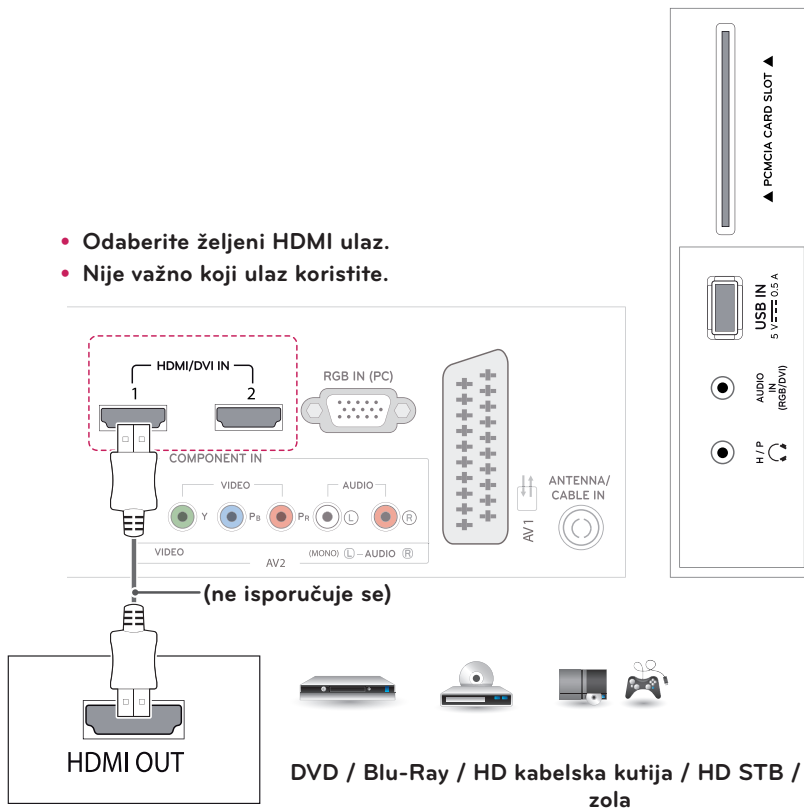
PCMCIA CARD SLOT

USB IN
5 V ⎓ 0.5 A

AUDIO IN (RGB/DVI)

H / P

• Odaberite željeni HDMI ulaz.
• Nije važno koji ulaz koristite.

HDMI/DVI IN
1
2

RGB IN (PC)

COMPONENT IN
VIDEO
AUDIO
Y
PB
PR
L
R
VIDEO
AV2
(MONO) L – AUDIO R

AV1

ANTENNA/ CABLE IN

(ne isporučuje se)

HDMI OUT

DVD / Blu-Ray / HD kabelska kutija / HD STB / zola